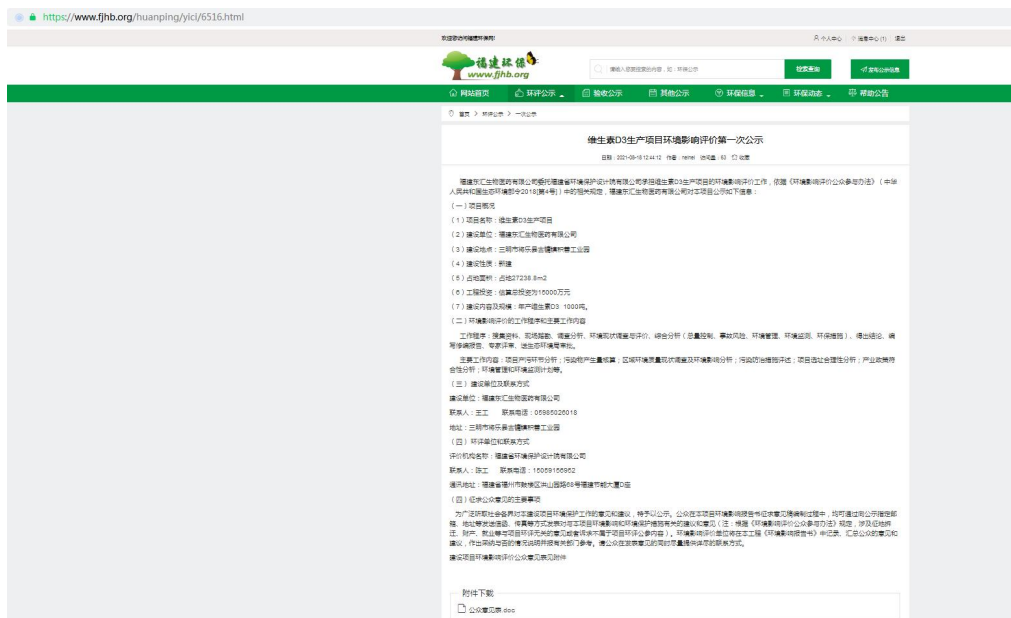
https://www.fjhb.org/huanping/yici/6516.html

欢迎您访问福建环保网

个人中心 | 信息中心 (1) | 退出

福建环保 www.fjhb.org

请输入您要查找的内容，如：环评公示

搜索查询

发布公示信息

网站首页 | 环评公示 | 验收公示 | 其他公示 | 环保信息 | 环保动态 | 帮助公告

首页 > 环评公示 > 一次公示

维生素D3生产项目环境影响评价第一次公示

日期：2021-08-18 12:44:12 作者：rienei 浏览量：83 收藏

福建东汇生物医药有限公司委托福建省环境保护设计院有限公司承担维生素D3生产项目的环境影响评价工作，依据《环境影响评价公众参与办法》（中华人民共和国生态环境部令2018【第4号】）中的相关规定，福建东汇生物医药有限公司对本项目公示如下信息：

（一）项目概况

（1）项目名称：维生素D3生产项目

（2）建设单位：福建东汇生物医药有限公司

（3）建设地点：三明市将乐县古镛镇积善工业园

（4）建设性质：新建

（5）占地面积：占地27238.8m2

（6）工程投资：估算总投资为15000万元

（7）建设内容及规模：年产维生素D3 1000吨。

（二）环境影响评价的工作程序和主要工作内容

工作程序：搜集资料、现场踏勘、编制公示、环境现状调查与评价、综合分析（总量控制、事故风险、环境管理、环境监测、环保措施）、得出结论、编制报告书、专家评审、送生态环境局审批。

主要工作内容：项目产污环节分析；污染物产生量核算；区域环境质量现状调查及环境影响分析；污染防治措施评述；项目选址合理性分析；产业政策符合性分析；环境管理和环境监测计划等。

（三）建设单位及联系方式

建设单位：福建东汇生物医药有限公司

联系人：王工 联系电话：05985026018

地址：三明市将乐县古镛镇积善工业园

（四）环评单位和联系方式

评价机构名称：福建省环境保护设计院有限公司

联系人：陈工 联系电话：15059156962

通讯地址：福建省福州市鼓楼区洪山园路68号福建节能大厦D座

（四）征求公众意见的主要事项

为广泛听取社会各界对本建设项目环境保护工作的意见和建议，特予以公示。公众在本项目环境影响报告书征求意见稿编制过程中，均可通过向公示指定邮箱、地址等发送信函、传真等方式发表对本项目环境影响和环境保护措施有关的建议和意见（注：根据《环境影响评价公众参与办法》规定，涉及征地拆迁、财产、就业等与项目环评无关的意见或者诉求不属于项目环评公参内容）。环境影响评价单位将在本工程《环境影响报告书》中记录、汇总公众的意见和建议，作出采纳与否的意见说明并报有关部门参考。请公众在发表意见的同时尽量提供详尽的联系方式。

建设项目环境影响评价公众意见表见附件

附件下载

公众意见表.doc